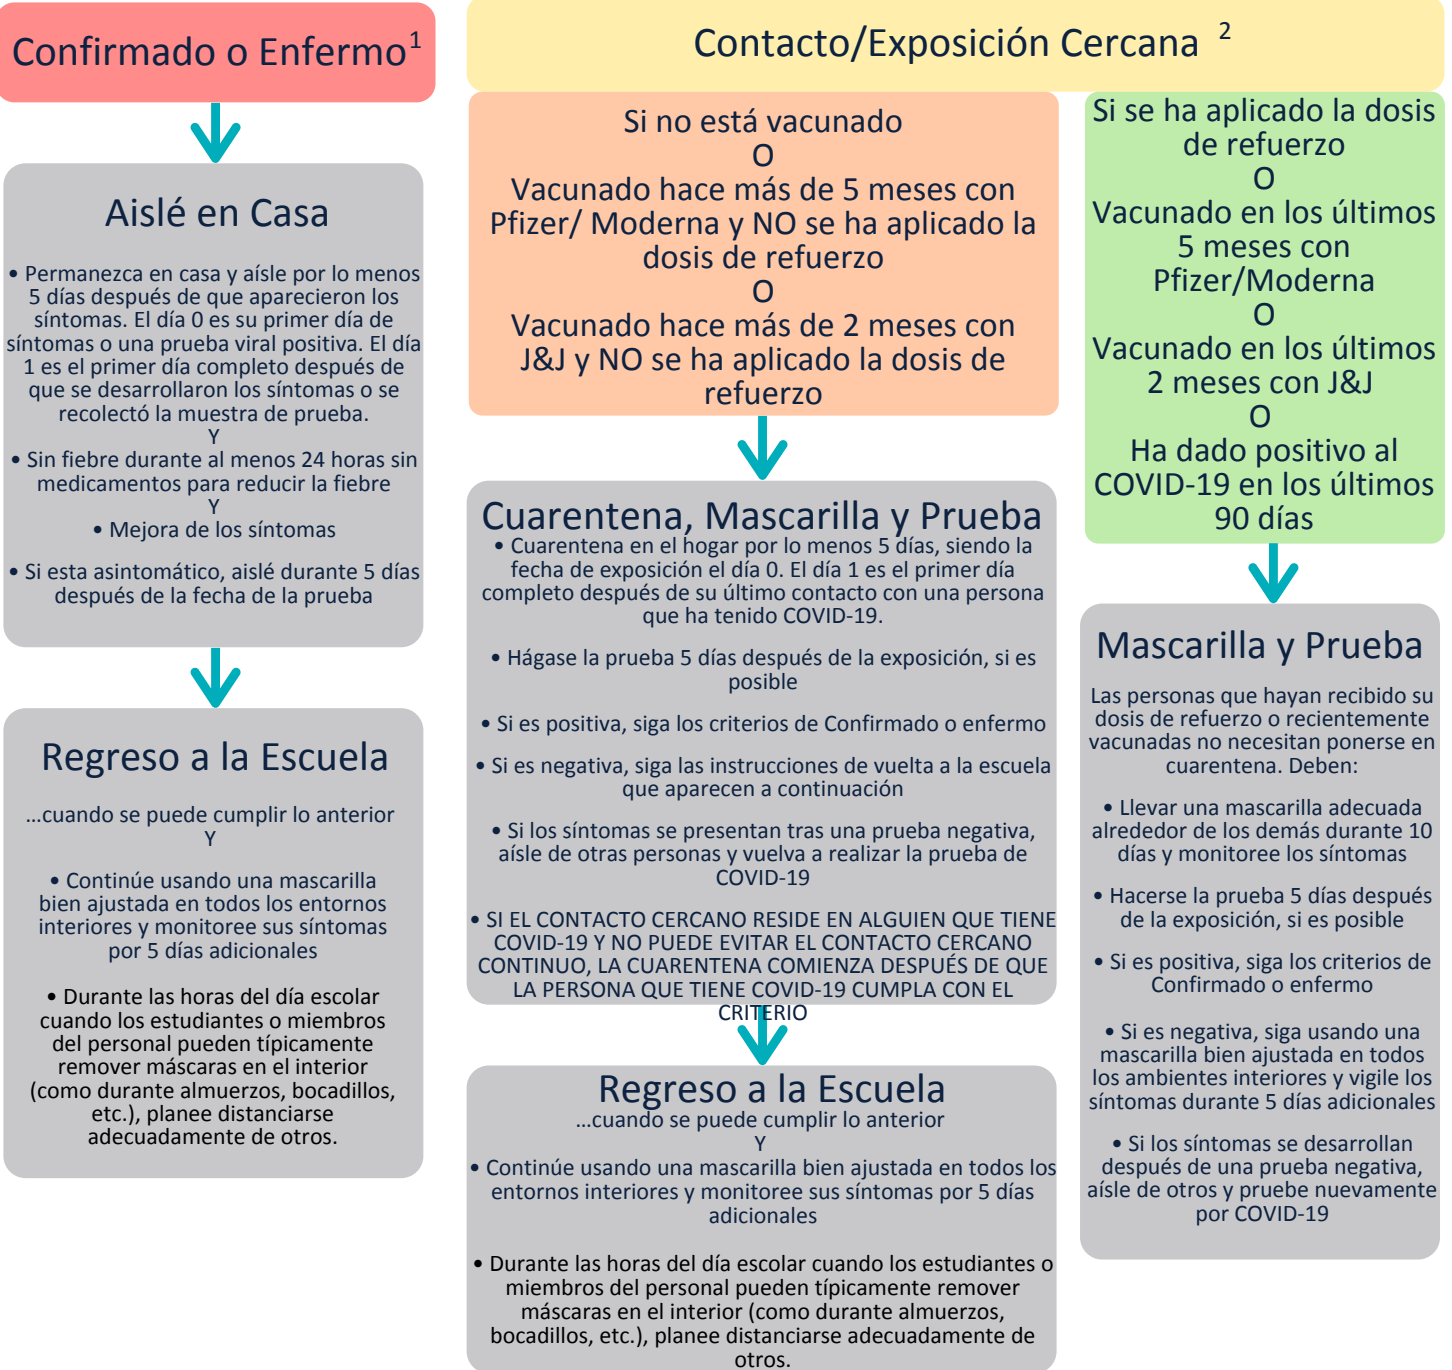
Confirmado o Enfermo$^1$

Aislé en Casa

• Permanezca en casa y aísle por lo menos 5 días después de que aparecieron los síntomas. El día 0 es su primer día de síntomas o una prueba viral positiva. El día 1 es el primer día completo después de que se desarrollaron los síntomas o se recolectó la muestra de prueba.
Y
• Sin fiebre durante al menos 24 horas sin medicamentos para reducir la fiebre
Y
• Mejora de los síntomas

• Si esta asintomático, aislé durante 5 días después de la fecha de la prueba

Regreso a la Escuela

...cuando se puede cumplir lo anterior
Y

• Continúe usando una mascarilla bien ajustada en todos los entornos interiores y monitoree sus síntomas por 5 días adicionales

• Durante las horas del día escolar cuando los estudiantes o miembros del personal pueden típicamente remover máscaras en el interior (como durante almuerzos, bocadillos, etc.), planee distanciarse adecuadamente de otros.

Contacto/Exposición Cercana $^2$

Si no está vacunado
O
Vacunado hace más de 5 meses con Pfizer/ Moderna y NO se ha aplicado la dosis de refuerzo
O
Vacunado hace más de 2 meses con J&J y NO se ha aplicado la dosis de refuerzo

Cuarentena, Mascarilla y Prueba
• Cuarentena en el hogar por lo menos 5 días, siendo la fecha de exposición el día 0. El día 1 es el primer día completo después de su último contacto con una persona que ha tenido COVID-19.

• Hágase la prueba 5 días después de la exposición, si es posible

• Si es positiva, siga los criterios de Confirmado o enfermo

• Si es negativa, siga las instrucciones de vuelta a la escuela que aparecen a continuación

• Si los síntomas se presentan tras una prueba negativa, aísle de otras personas y vuelva a realizar la prueba de COVID-19

• SI EL CONTACTO CERCANO RESIDE EN ALGUIEN QUE TIENE COVID-19 Y NO PUEDE EVITAR EL CONTACTO CERCANO CONTINUO, LA CUARENTENA COMIENZA DESPUÉS DE QUE LA PERSONA QUE TIENE COVID-19 CUMPLA CON EL CRITERIO

Regreso a la Escuela
...cuando se puede cumplir lo anterior
Y
• Continúe usando una mascarilla bien ajustada en todos los entornos interiores y monitoree sus síntomas por 5 días adicionales

• Durante las horas del día escolar cuando los estudiantes o miembros del personal pueden típicamente remover máscaras en el interior (como durante almuerzos, bocadillos, etc.), planee distanciarse adecuadamente de otros.

Si se ha aplicado la dosis de refuerzo
O
Vacunado en los últimos 5 meses con Pfizer/Moderna
O
Vacunado en los últimos 2 meses con J&J
O
Ha dado positivo al COVID-19 en los últimos 90 días

Mascarilla y Prueba

Las personas que hayan recibido su dosis de refuerzo o recientemente vacunadas no necesitan ponerse en cuarentena. Deben:

• Llevar una mascarilla adecuada alrededor de los demás durante 10 días y monitoree los síntomas

• Hacerse la prueba 5 días después de la exposición, si es posible

• Si es positiva, siga los criterios de Confirmado o enfermo

• Si es negativa, siga usando una mascarilla bien ajustada en todos los ambientes interiores y vigile los síntomas durante 5 días adicionales

• Si los síntomas se desarrollan después de una prueba negativa, aísle de otros y pruebe nuevamente por COVID-19